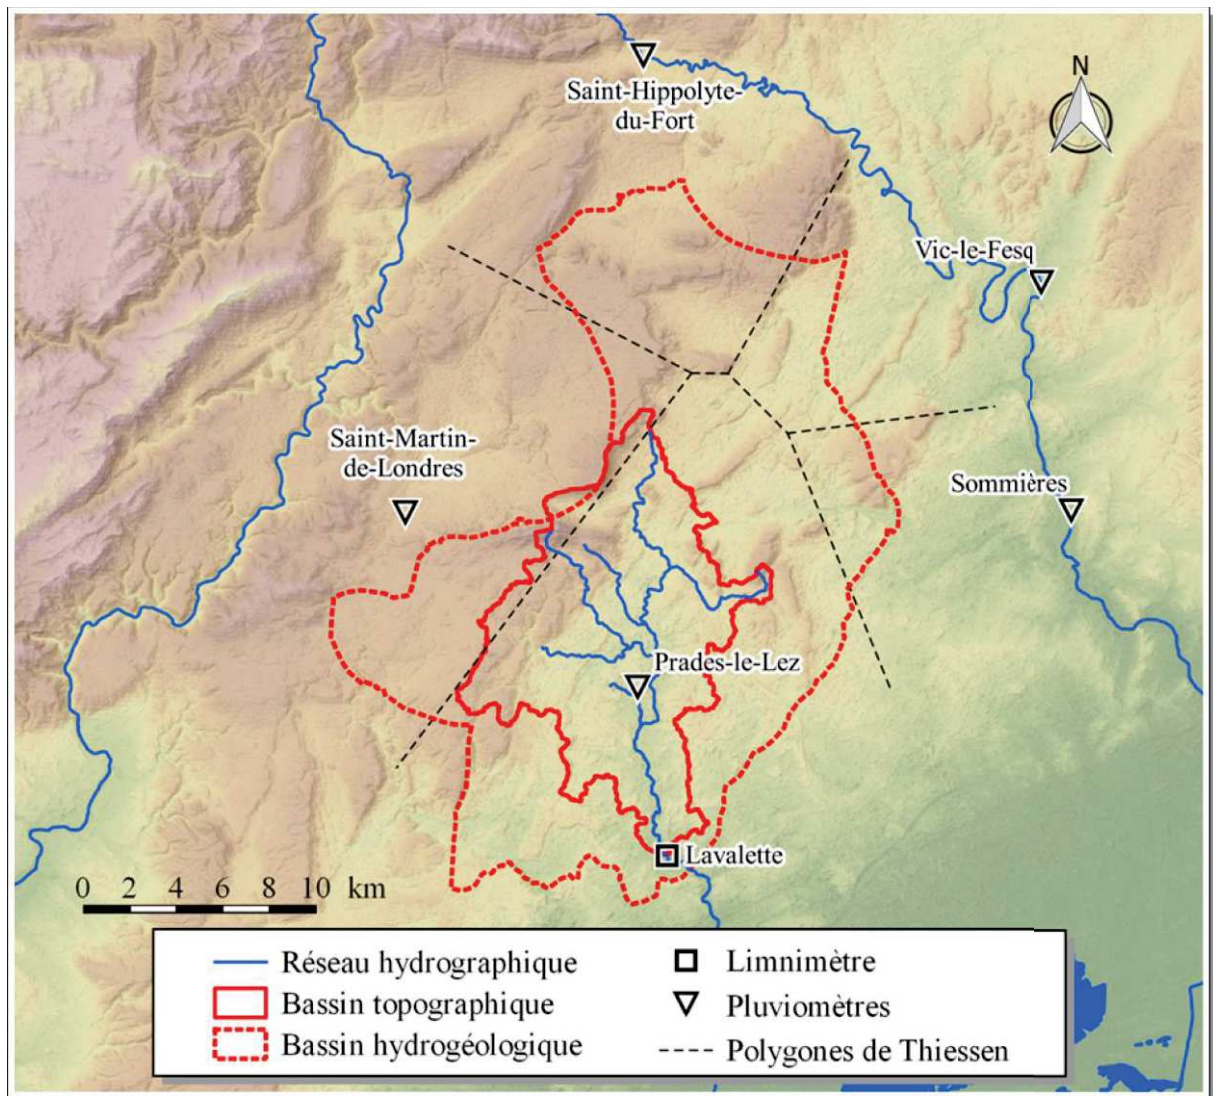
N

Saint-Hippolyte-du-Fort

Vic-le-Fesq

Saint-Martin-de-Londres

Sommières

Prades-le-Lez

Lavalette

0 2 4 6 8 10 km

Réseau hydrographique
Bassin topographique
Bassin hydrogéologique
Limnimètre
Pluviomètres
Polygones de Thiessen